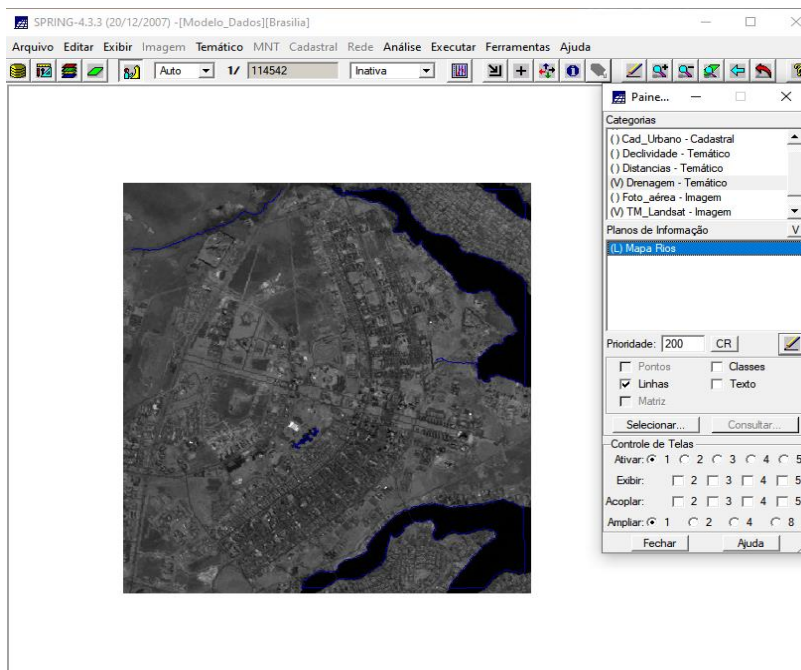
SPRING-4.3.3 (20/12/2007) -[Modelo_Dados][Brasilia]

Arquivo Editar Exibir Imagem Temático MNT Cadastral Rede Análise Executar Ferramentas Ajuda

Auto 1/ 114542 Inativa

Paine...

Categorias
() Cad_Urbano - Cadastral
() Declividade - Temático
() Distancias - Temático
(V) Drenagem - Temático
() Foto_aérea - Imagem
(V) TM_Landsat - Imagem

Planos de Informação V
(L) Mapa Rios

Prioridade: 200 CR

Pontos
Classes
Linhas
Texto
Matriz

Selecionar... Consultar...

Controle de Telas
Ativar: 1 2 3 4 5
Exibir: 2 3 4 5
Acoplar: 2 3 4 5
Ampliar: 1 2 4 8

Fechar Ajuda